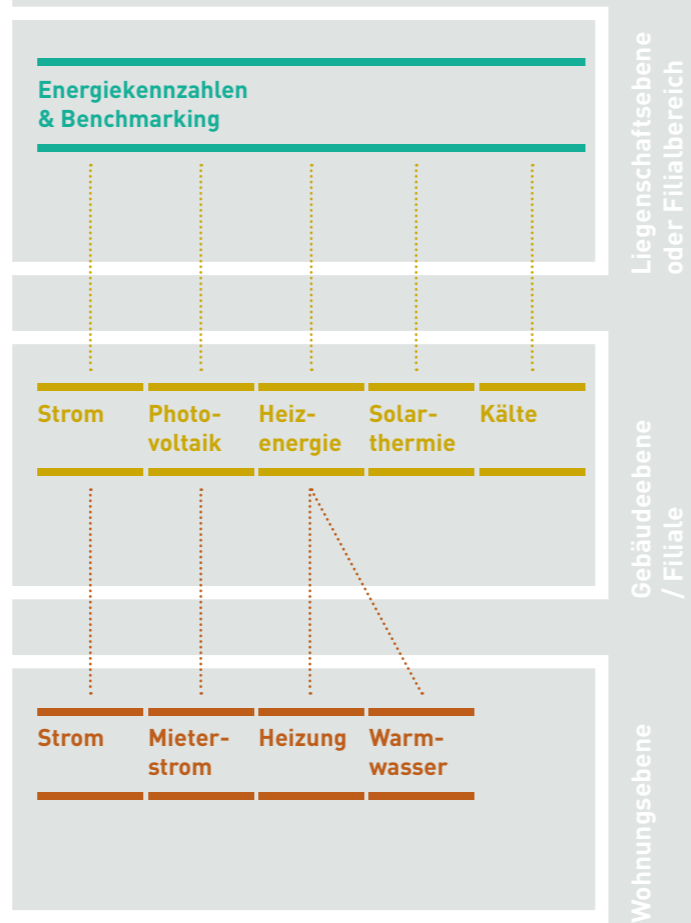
Energiekennzahlen & Benchmarking

Liegenschaftsebene oder Filialbereich

Strom

Photovoltaik

Heizenergie

Solarthermie

Kälte

Gebäudeebene / Filiale

Strom

Mieterstrom

Heizung

Warmwasser

Wohnungsebene